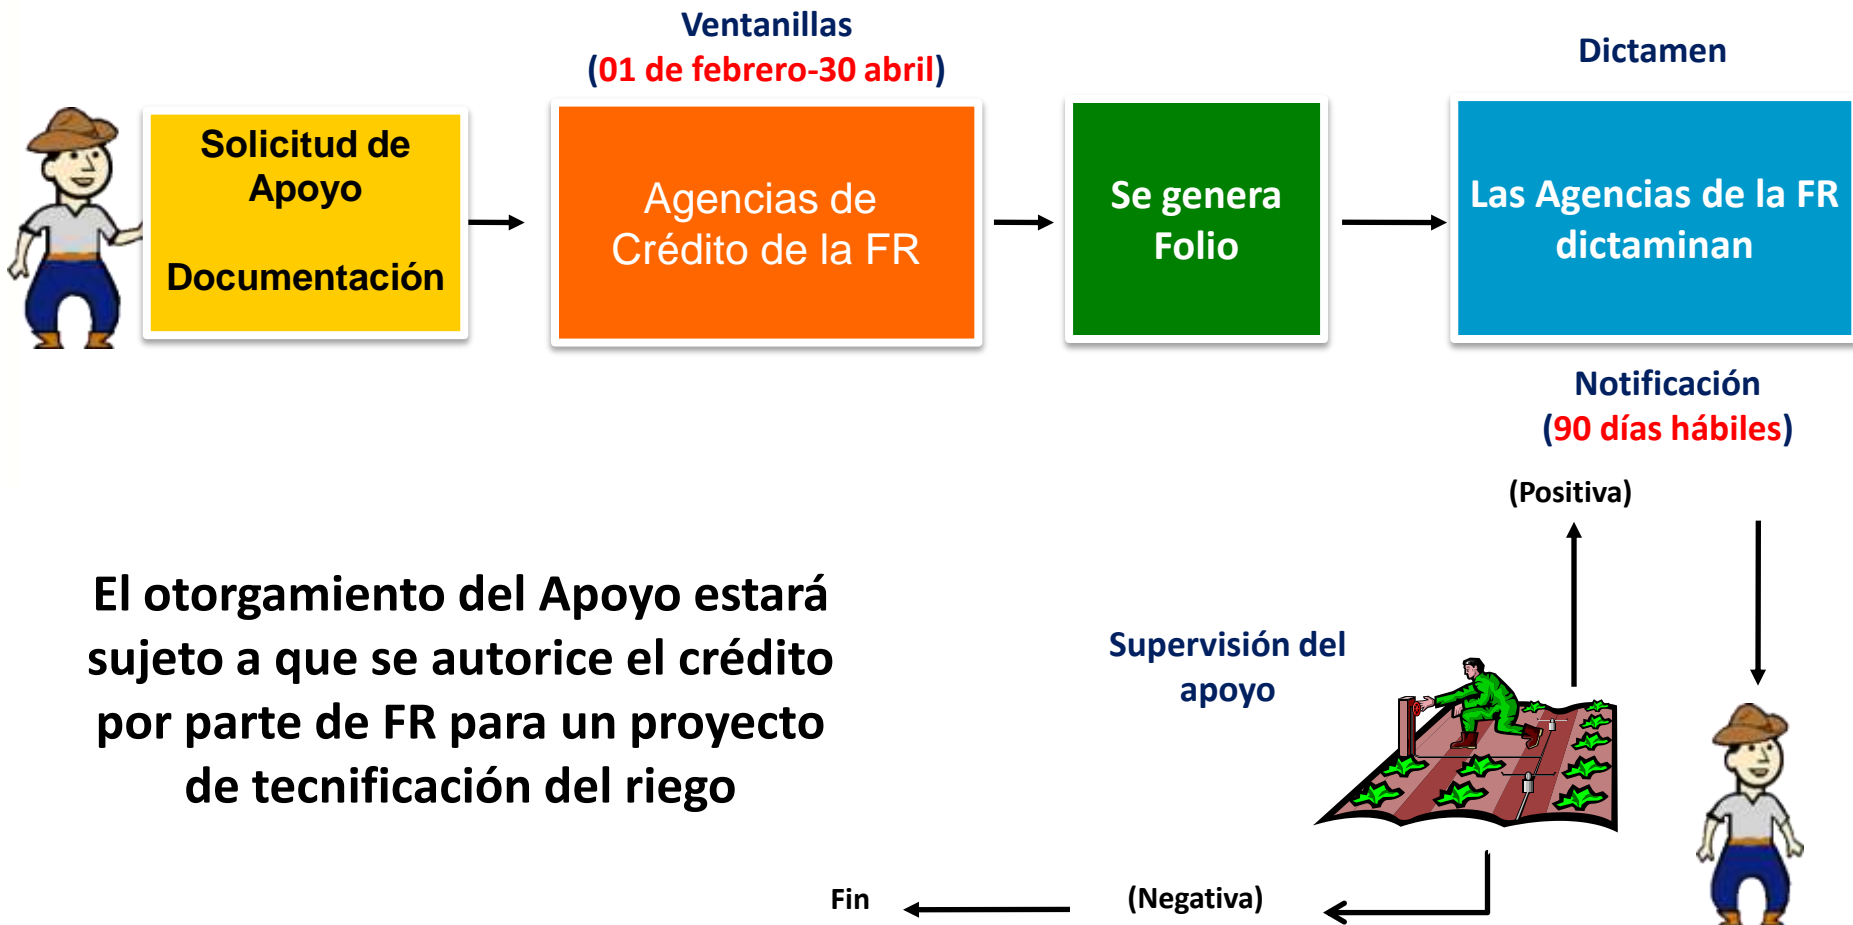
Ventanillas
(01 de febrero-30 abril)

Dictamen

Solicitud de Apoyo

Documentación

Agencias de Crédito de la FR

Se genera Folio

Las Agencias de la FR dictaminan

Notificación
(90 días hábiles)

(Positiva)

El otorgamiento del Apoyo estará sujeto a que se autorice el crédito por parte de FR para un proyecto de tecnificación del riego

Supervisión del apoyo

Fin

(Negativa)